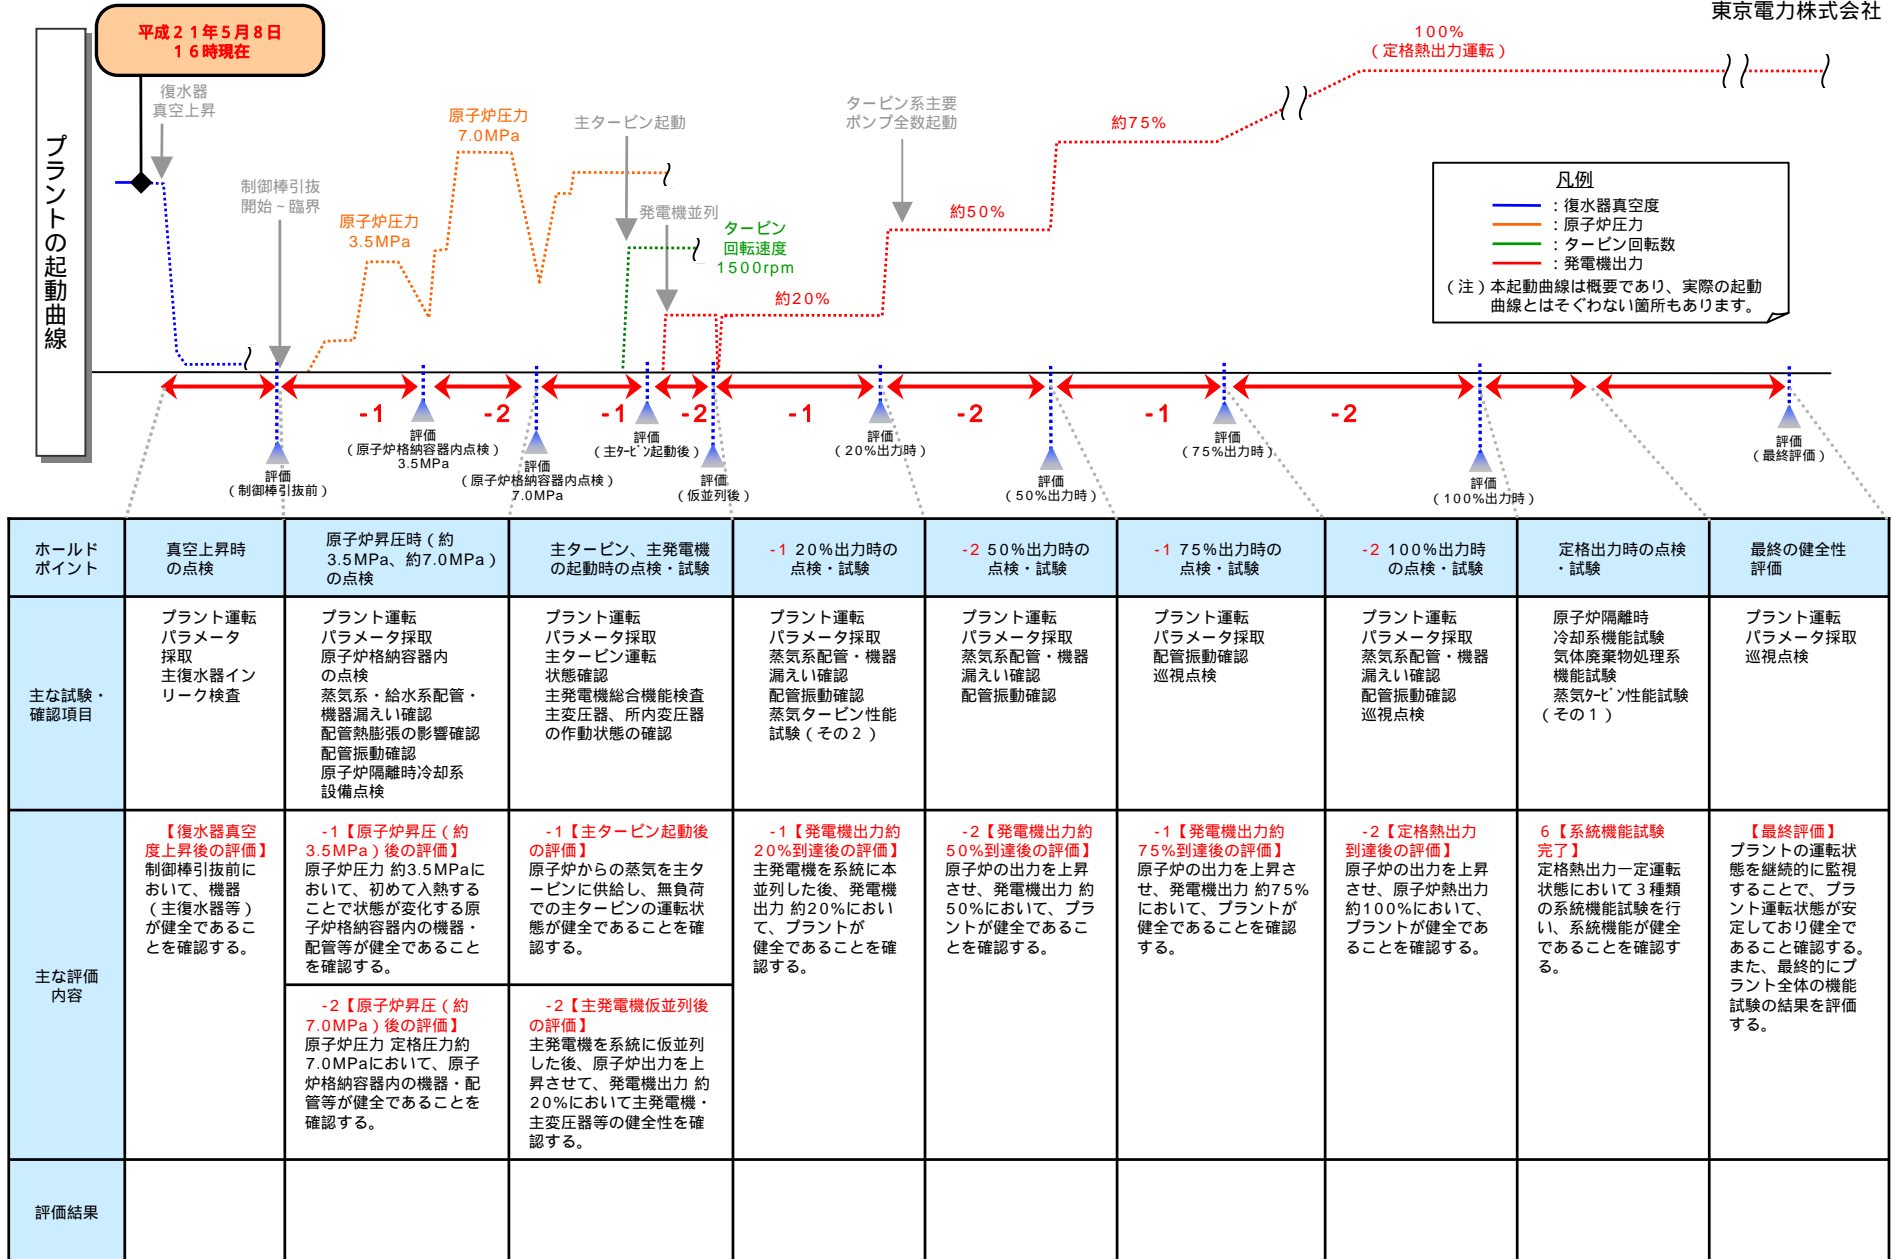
東京電力株式会社

平成２１年５月８日
１６時現在

プラントの起動曲線

復水器
真空上昇

制御棒引抜
開始～臨界

原子炉圧力
3.5MPa

原子炉圧力
7.0MPa

主タービン起動

発電機並列

タービン
回転速度
1500rpm

約20%

タービン系主要
ポンプ全数起動

約50%

約75%

100%
（定格熱出力運転）

凡例
：復水器真空度
：原子炉圧力
：タービン回転数
：発電機出力
（注）本起動曲線は概要であり、実際の起動曲線とはそぐわない箇所もあります。

-1 -2 -1 -2 -1 -2 -1 -2

評価（制御棒引抜前）
評価（原子炉格納容器内点検）3.5MPa
評価（原子炉格納容器内点検）7.0MPa
評価（主ﾀｰﾋﾞﾝ起動後）
評価（仮並列後）
評価（20%出力時）
評価（50%出力時）
評価（75%出力時）
評価（100%出力時）
評価（最終評価）

| ホールドポイント | 真空上昇時の点検 | 原子炉昇圧時（約3.5MPa、約7.0MPa）の点検 | 主タービン、主発電機の起動時の点検・試験 | -1 20%出力時の点検・試験 | -2 50%出力時の点検・試験 | -1 75%出力時の点検・試験 | -2 100%出力時の点検・試験 | 定格出力時の点検・試験 | 最終の健全性評価 |
|---|---|---|---|---|---|---|---|---|---|
| 主な試験・確認項目 | プラント運転パラメータ採取<br>主復水器インリーク検査 | プラント運転パラメータ採取<br>原子炉格納容器内の点検<br>蒸気系・給水系配管・機器漏えい確認<br>配管熱膨張の影響確認<br>配管振動確認<br>原子炉隔離時冷却系設備点検 | プラント運転パラメータ採取<br>主タービン運転状態確認<br>主発電機総合機能検査<br>主変圧器、所内変圧器の作動状態の確認 | プラント運転パラメータ採取<br>蒸気系配管・機器漏えい確認<br>配管振動確認<br>蒸気タービン性能試験（その２） | プラント運転パラメータ採取<br>蒸気系配管・機器漏えい確認<br>配管振動確認 | プラント運転パラメータ採取<br>配管振動確認<br>巡視点検 | プラント運転パラメータ採取<br>蒸気系配管・機器漏えい確認<br>配管振動確認<br>巡視点検 | 原子炉隔離時冷却系機能試験<br>気体廃棄物処理系機能試験<br>蒸気ﾀｰﾋﾞﾝ性能試験（その１） | プラント運転パラメータ採取<br>巡視点検 |
| 主な評価内容 | 【復水器真空度上昇後の評価】制御棒引抜前において、機器（主復水器等）が健全であることを確認する。 | -1【原子炉昇圧（約3.5MPa）後の評価】原子炉圧力 約3.5MPaにおいて、初めて入熱することで状態が変化する原子炉格納容器内の機器・配管等が健全であることを確認する。<br>-2【原子炉昇圧（約7.0MPa）後の評価】原子炉圧力 定格圧力約7.0MPaにおいて、原子炉格納容器内の機器・配管等が健全であることを確認する。 | -1【主タービン起動後の評価】原子炉からの蒸気を主タービンに供給し、無負荷での主タービンの運転状態が健全であることを確認する。<br>-2【主発電機仮並列後の評価】主発電機を系統に仮並列した後、原子炉出力を上昇させて、発電機出力 約20%において主発電機・主変圧器等の健全性を確認する。 | -1【発電機出力約20%到達後の評価】主発電機を系統に本並列した後、発電機出力 約20%において、プラントが健全であることを確認する。 | -2【発電機出力約50%到達後の評価】原子炉の出力を上昇させ、発電機出力 約50%において、プラントが健全であることを確認する。 | -1【発電機出力約75%到達後の評価】原子炉の出力を上昇させ、発電機出力 約75%において、プラントが健全であることを確認する。 | -2【定格熱出力到達後の評価】原子炉の出力を上昇させ、原子炉熱出力約100%において、プラントが健全であることを確認する。 | 6【系統機能試験完了】定格熱出力一定運転状態において３種類の系統機能試験を行い、系統機能が健全であることを確認する。 | 【最終評価】プラントの運転状態を継続的に監視することで、プラント運転状態が安定しており健全であること確認する。また、最終的にプラント全体の機能試験の結果を評価する。 |
| 評価結果 | | | | | | | | | |